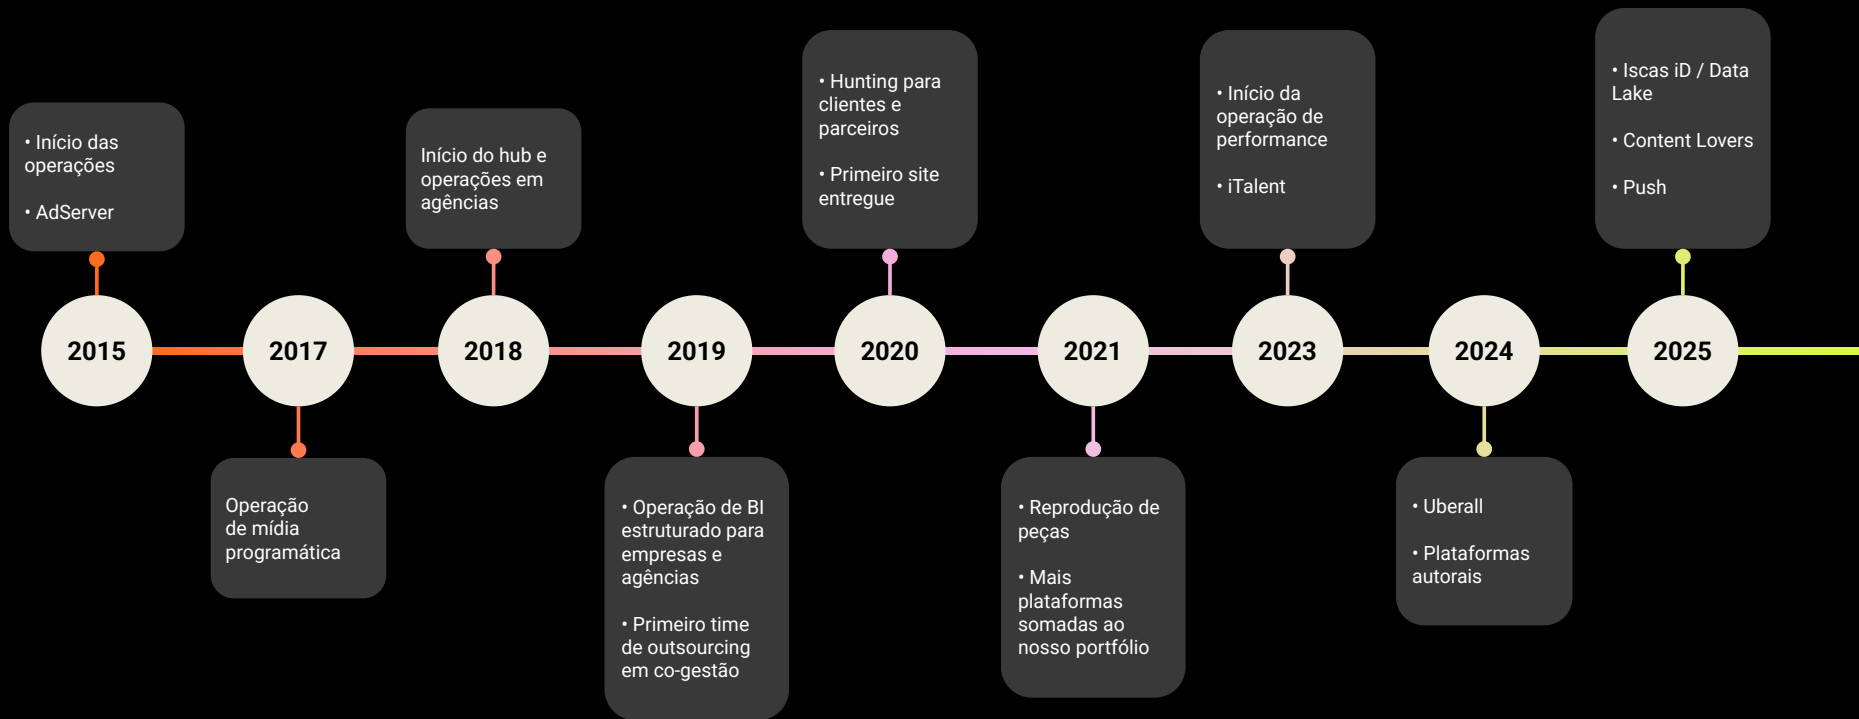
• Início das operações

• AdServer

2015

2017

Operação de mídia programática

Início do hub e operações em agências

2018

2019

• Operação de BI estruturado para empresas e agências

• Primeiro time de outsourcing em co-gestão

• Hunting para clientes e parceiros

• Primeiro site entregue

2020

2021

• Reprodução de peças

• Mais plataformas somadas ao nosso portfólio

• Início da operação de performance

• iTalent

2023

2024

• Uberall

• Plataformas autorais

• Iscas iD / Data Lake

• Content Lovers

• Push

2025